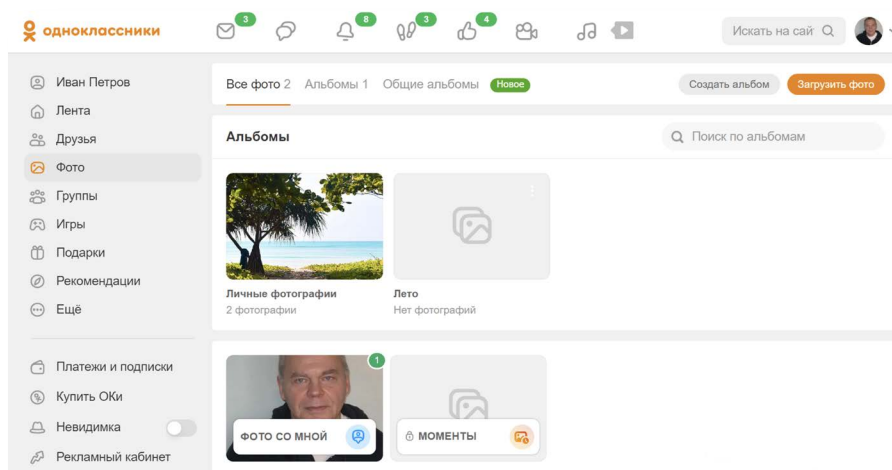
одноклассники

3 8 3 4

Искать на сай

Иван Петров
Лента
Друзья
Фото
Группы
Игры
Подарки
Рекомендации
Ещё

Платежи и подписки
Купить ОКи
Невидимка
Рекламный кабинет

Все фото 2 Альбомы 1 Общие альбомы Новое

Создать альбом Загрузить фото

Альбомы

Поиск по альбомам

Личные фотографии
2 фотографии

Лето
Нет фотографий

1

ФОТО СО МНОЙ

МОМЕНТЫ